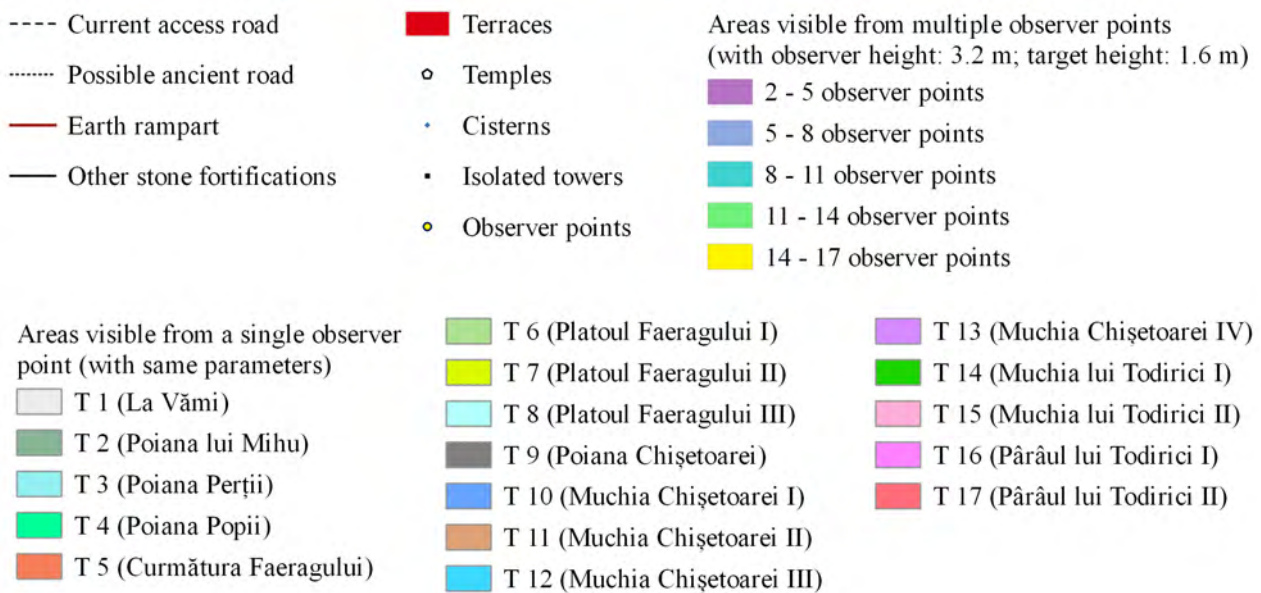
Current access road

Possible ancient road

Earth rampart

Other stone fortifications

Terraces

Temples

Cisterns

Isolated towers

Observer points

Areas visible from multiple observer points (with observer height: 3.2 m; target height: 1.6 m)

2 - 5 observer points

5 - 8 observer points

8 - 11 observer points

11 - 14 observer points

14 - 17 observer points

Areas visible from a single observer point (with same parameters)

T 1 (La Vămi)

T 2 (Poiana lui Mihu)

T 3 (Poiana Perții)

T 4 (Poiana Popii)

T 5 (Curmătura Faeragului)

T 6 (Platoul Faeragului I)

T 7 (Platoul Faeragului II)

T 8 (Platoul Faeragului III)

T 9 (Poiana Chișetoarei)

T 10 (Muchia Chișetoarei I)

T 11 (Muchia Chișetoarei II)

T 12 (Muchia Chișetoarei III)

T 13 (Muchia Chișetoarei IV)

T 14 (Muchia lui Todirici I)

T 15 (Muchia lui Todirici II)

T 16 (Pârâul lui Todirici I)

T 17 (Pârâul lui Todirici II)